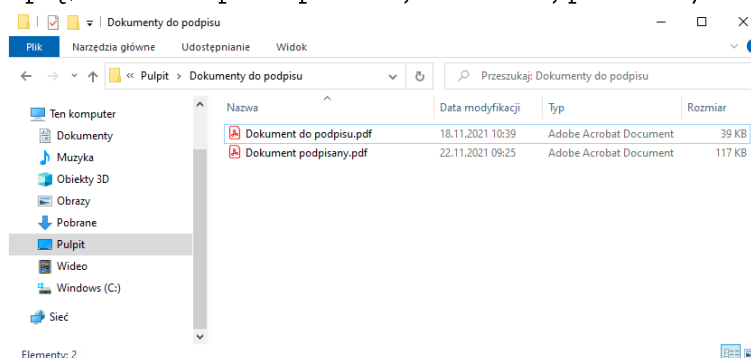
Dokumenty do podpisu

Plik Narzędzia główne Udostępnianie Widok

« Pulpit › Dokumenty do podpisu

Przeszukaj: Dokumenty do podpisu

Ten komputer
Dokumenty
Muzyka
Obiekty 3D
Obrazy
Pobrane
Pulpit
Wideo
Windows (C:)
Sieć

| Nazwa | Data modyfikacji | Typ | Rozmiar |
|---|---|---|---|
| Dokument do podpisu.pdf | 18.11.2021 10:39 | Adobe Acrobat Document | 39 KB |
| Dokument podpisany.pdf | 22.11.2021 09:25 | Adobe Acrobat Document | 117 KB |

Elementy: 2